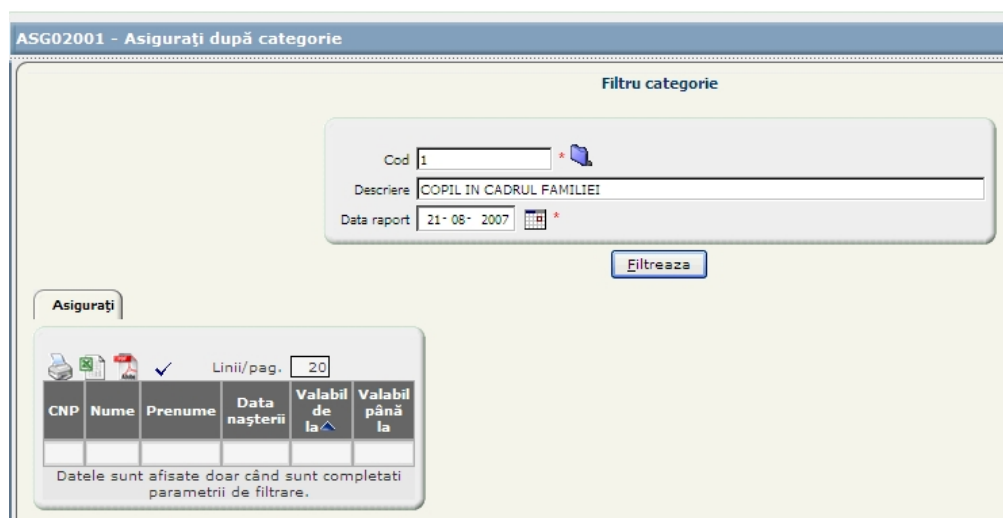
ASG02001 - Asiguraţi după categorie

Filtru categorie

Cod 1 *

Descriere COPIL IN CADRUL FAMILIEI

Data raport 21- 08- 2007 *

Filtreaza

Asiguraţi

Linii/pag. 20

| CNP | Nume | Prenume | Data naşterii | Valabil de la | Valabil până la |
|---|---|---|---|---|---|
| | | | | | |

Datele sunt afisate doar când sunt completati parametrii de filtrare.